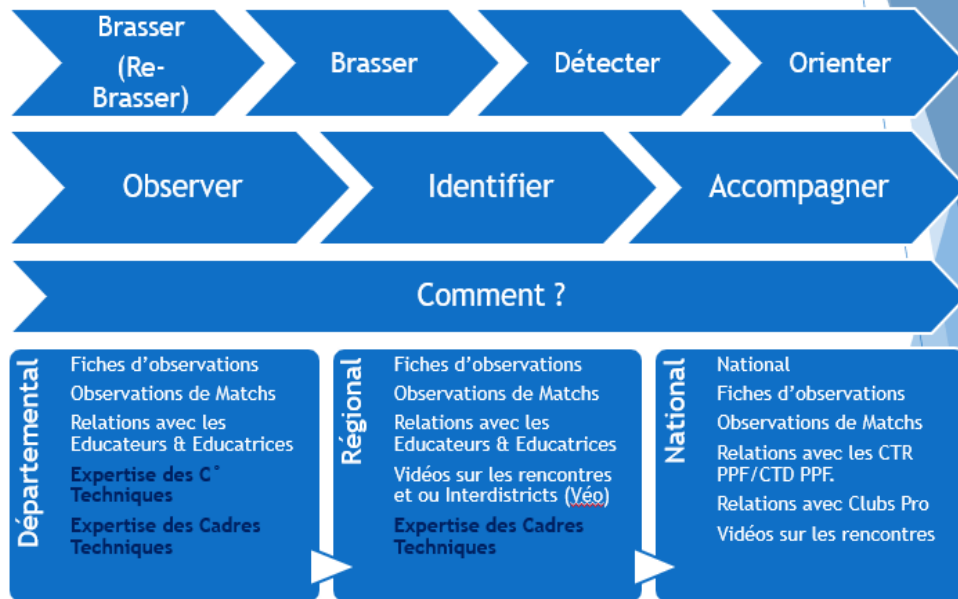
Brasser (Re-Brasser)

Brasser

Détecter

Orienter

Observer

Identifier

Accompagner

Comment ?

Départemental

Fiches d'observations
Observations de Matchs
Relations avec les Educateurs & Educatrices
Expertise des C° Techniques
Expertise des Cadres Techniques

Régional

Fiches d'observations
Observations de Matchs
Relations avec les Educateurs & Educatrices
Vidéos sur les rencontres et ou Interdistricts (Véo)
Expertise des Cadres Techniques

National

National
Fiches d'observations
Observations de Matchs
Relations avec les CTR PPF/CTD PPF.
Relations avec Clubs Pro
Vidéos sur les rencontres